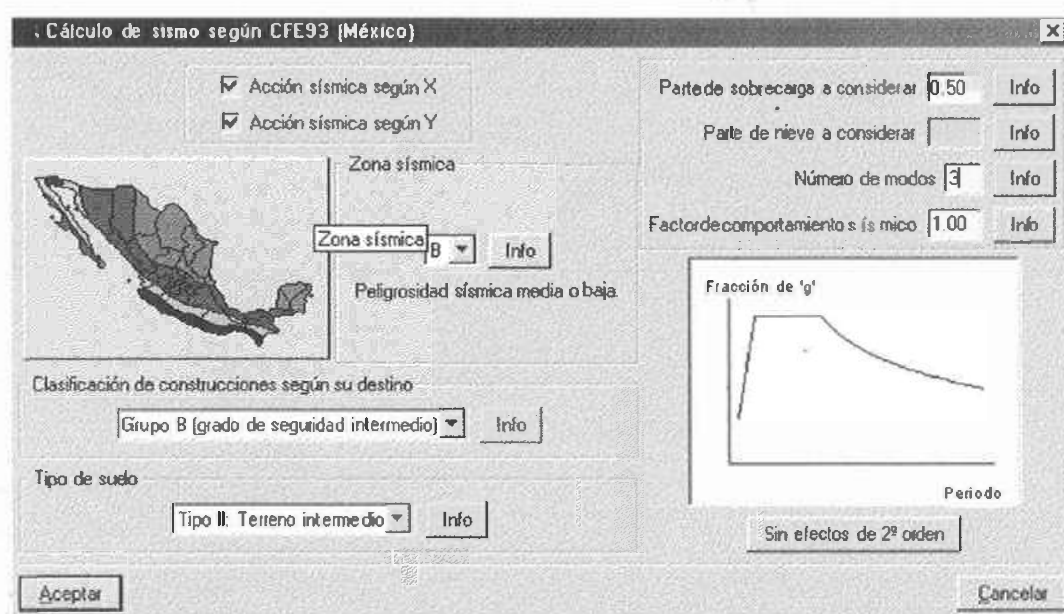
, Cálculo de sismo según CFE93 (México)

Acción sísmica según X

Acción sísmica según Y

Zona sísmica

Zona sísmica B Info

Peligrosidad sísmica media o baja.

Parte de sobrecarga a considerar 0.50 Info

Parte de nieve a considerar Info

Número de modos 3 Info

Factor de comportamiento sísmico 1.00 Info

Fracción de 'g'

Periodo

Sin efectos de 2º orden

Clasificación de construcciones según su destino

Grupo B (grado de seguridad intermedio) Info

Tipo de suelo

Tipo II: Terreno intermedio Info

Aceptar

Cancelar